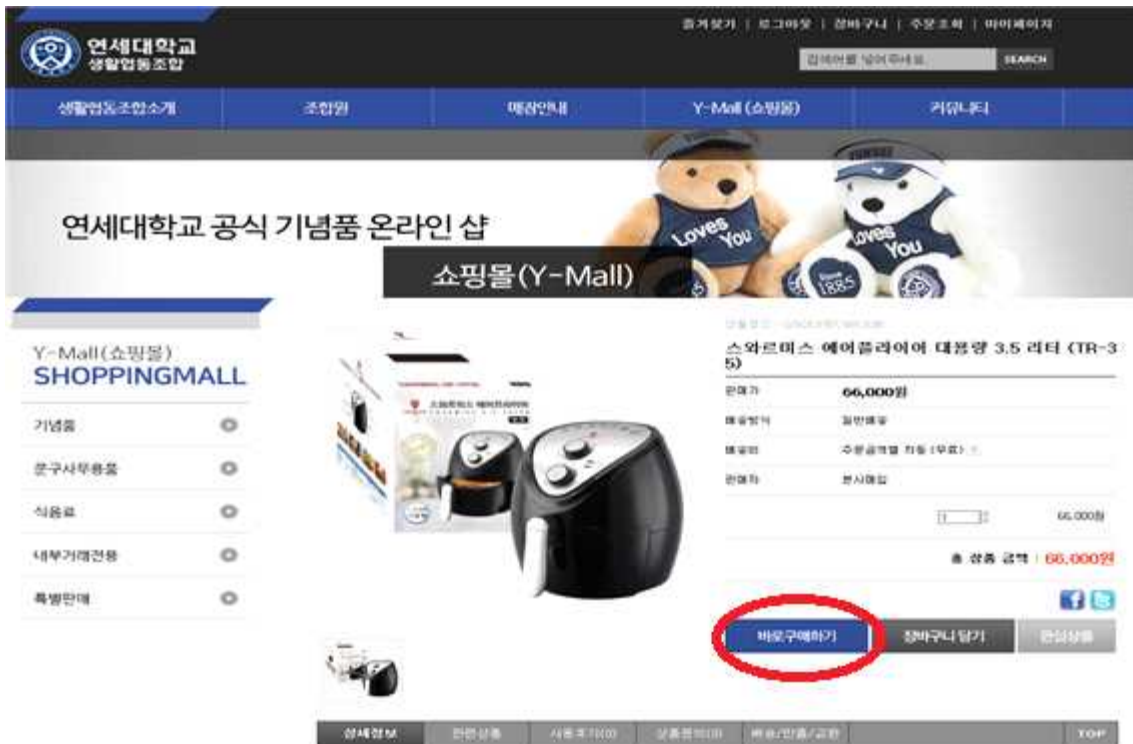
즐겨찾기 | 로그아웃 | 장바구니 | 주문조회 | 마이페이지

연세대학교 생활협동조합

검색어를 넣어주세요 SEARCH

생활협동조합소개 조합원 매장안내 Y-Mall (쇼핑몰) 커뮤니티

연세대학교 공식 기념품 온라인 샵

쇼핑몰(Y-Mall)

Loves You

Loves You

Since 1885

Y-Mall(쇼핑몰)
SHOPPINGMALL

기념품

문구사무용품

식음료

내부거래전용

특별판매

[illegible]

스와르미스 에어플라이어 대용량 3.5 리터 (TR-35)

| 판매가 | 66,000원 |
|---|---|
| 배송방식 | 일반배송 |
| 배송비 | 주문금액별 차등 (무료) |
| 판매자 | 본사매입 |

1 66,000원

총 상품 금액 : 66,000원

바로구매하기 장바구니 담기 관심상품

상세정보 관련상품 사용후기(0) 상품문의(0) 배송/반품/교환 TOP